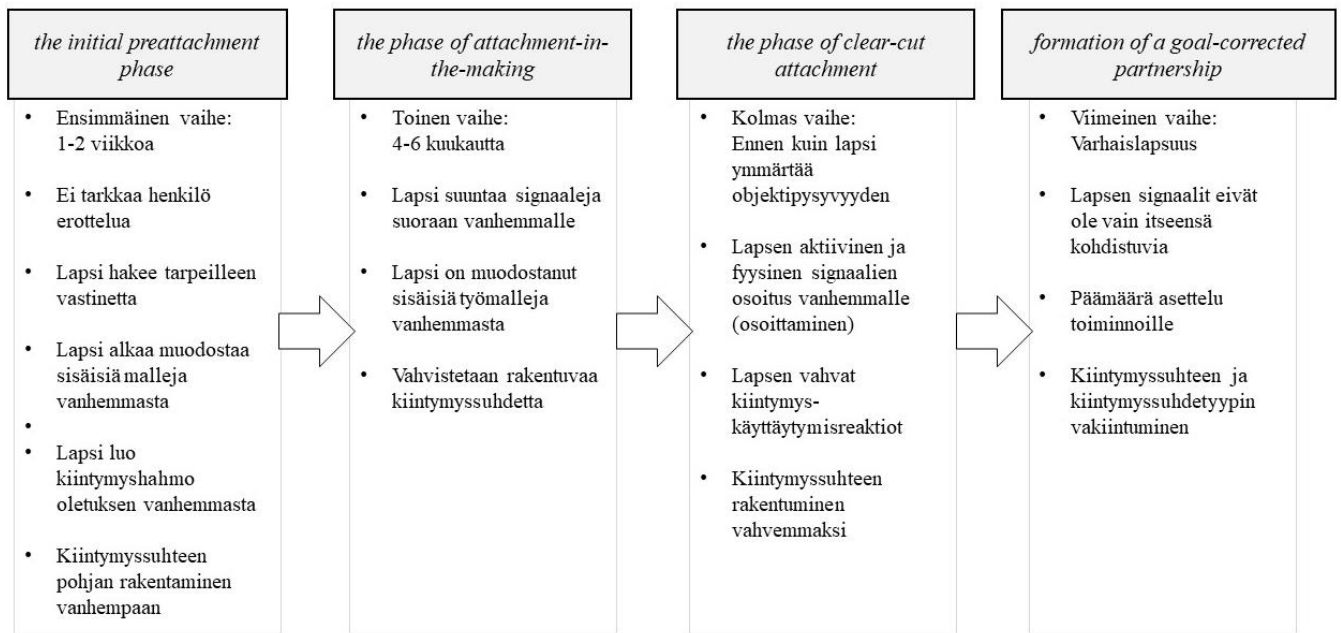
*the initial preattachment phase*

- Ensimmäinen vaihe: 1-2 viikkoa
- Ei tarkkaa henkilö erottelua
- Lapsi hakee tarpeilleen vastinetta
- Lapsi alkaa muodostaa sisäisiä malleja vanhemmasta
- 
- Lapsi luo kiintymyshahmo oletuksen vanhemmasta
- Kiintymyssuhteen pohjan rakentaminen vanhempaan

*the phase of attachment-in-the-making*

- Toinen vaihe: 4-6 kuukautta
- Lapsi suuntaa signaaleja suoraan vanhemmalle
- Lapsi on muodostanut sisäisiä työmalleja vanhemmasta
- Vahvistetaan rakentuvaa kiintymyssuhdetta

*the phase of clear-cut attachment*

- Kolmas vaihe: Ennen kuin lapsi ymmärtää objektipysyvyyden
- Lapsen aktiivinen ja fyysinen signaalien osoitus vanhemmalle (osoittaminen)
- Lapsen vahvat kiintymys-käyttäytymisreaktiot
- Kiintymyssuhteen rakentuminen vahvemmaksi

*formation of a goal-corrected partnership*

- Viimeinen vaihe: Varhaislapsuus
- Lapsen signaalit eivät ole vain itseensä kohdistuvia
- Päämäärä asettelu toiminnoille
- Kiintymyssuhteen ja kiintymyssuhdetyypin vakiintuminen